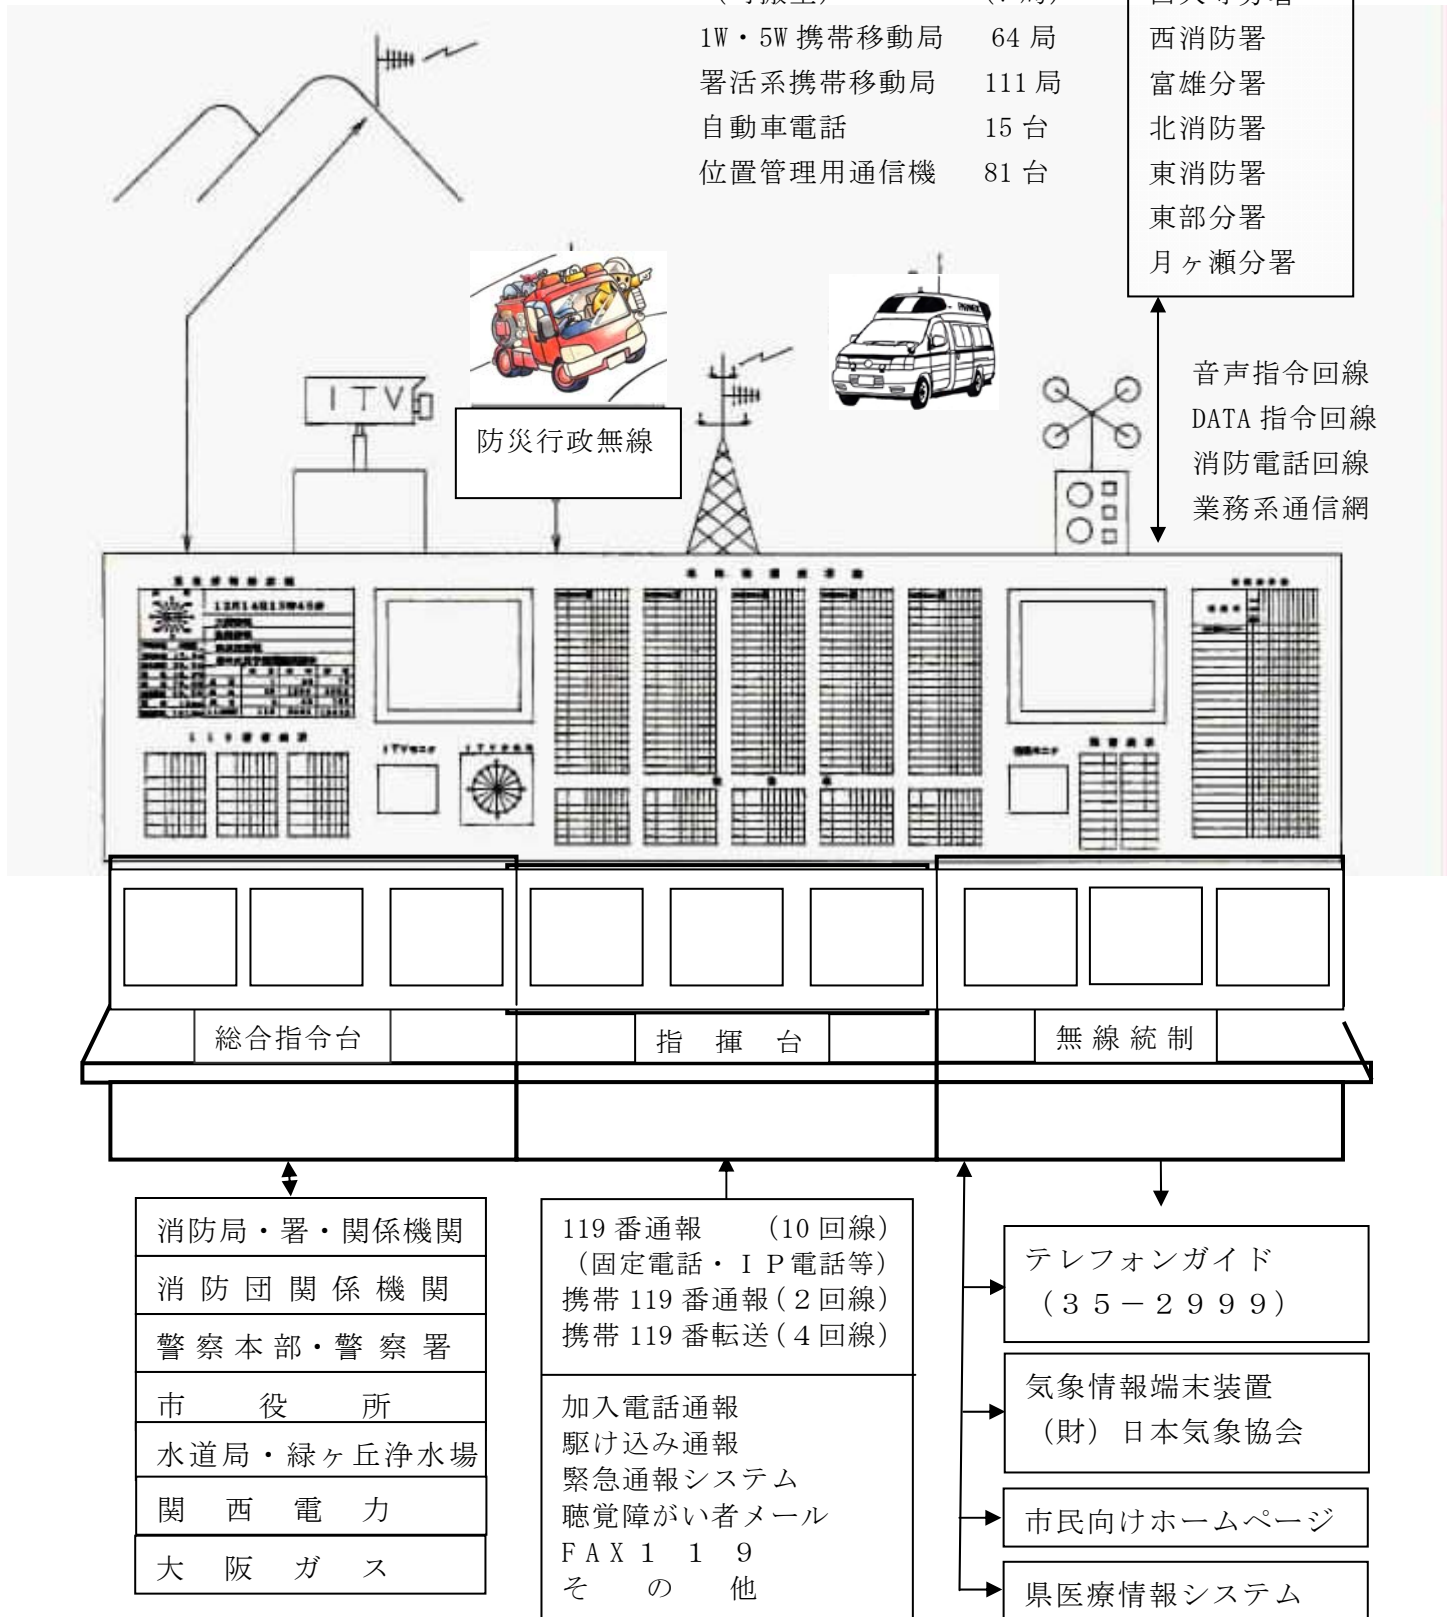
1W・5W 携帯移動局 64 局
署活系携帯移動局 111 局
自動車電話 15 台
位置管理用通信機 81 台

西消防署
富雄分署
北消防署
東消防署
東部分署
月ヶ瀬分署

音声指令回線
DATA 指令回線
消防電話回線
業務系通信網

ITV

防災行政無線

総合指令台

指 揮 台

無 線 統 制

消防局・署・関係機関
消防団関係機関
警察本部・警察署
市役所
水道局・緑ヶ丘浄水場
関西電力
大阪ガス

119 番通報 (10 回線)
(固定電話・IP電話等)
携帯 119 番通報(2回線)
携帯 119 番転送(4回線)

加入電話通報
駆け込み通報
緊急通報システム
聴覚障がい者メール
FAX119
その他

テレフォンガイド
(35-2999)

気象情報端末装置
(財) 日本気象協会

市民向けホームページ

県医療情報システム